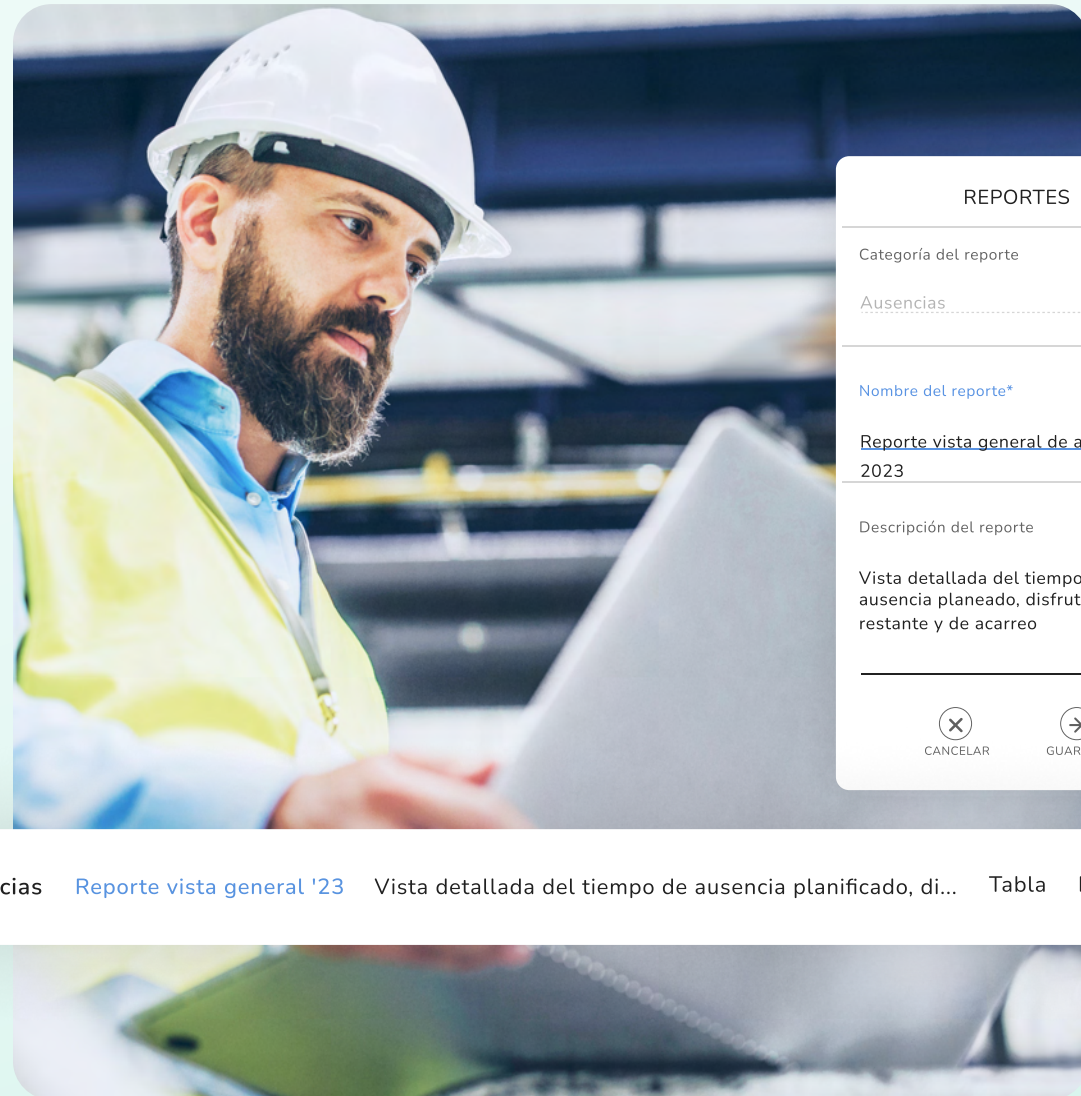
REPORTES

Categoría del reporte

Ausencias

Nombre del reporte*

Reporte vista general de a
2023

Descripción del reporte

Vista detallada del tiempo
ausencia planeado, disfrut
restante y de acarreo

CANCELAR

GUAR

cias Reporte vista general '23 Vista detallada del tiempo de ausencia planificado, di... Tabla